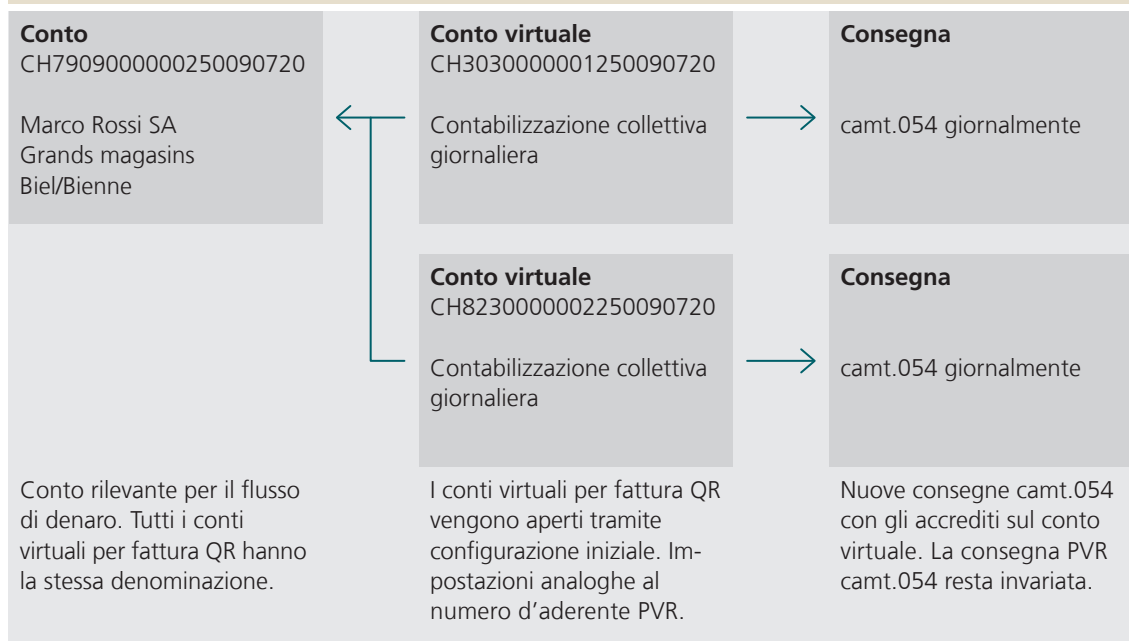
**Conto**
CH7909000000250090720

Marco Rossi SA
Grands magasins
Biel/Bienne

**Conto virtuale**
CH3030000001250090720

Contabilizzazione collettiva giornaliera

**Consegna**

camt.054 giornalmente

**Conto virtuale**
CH8230000002250090720

Contabilizzazione collettiva giornaliera

**Consegna**

camt.054 giornalmente

Conto rilevante per il flusso di denaro. Tutti i conti virtuali per fattura QR hanno la stessa denominazione.

I conti virtuali per fattura QR vengono aperti tramite configurazione iniziale. Impostazioni analoghe al numero d'aderente PVR.

Nuove consegne camt.054 con gli accrediti sul conto virtuale. La consegna PVR camt.054 resta invariata.